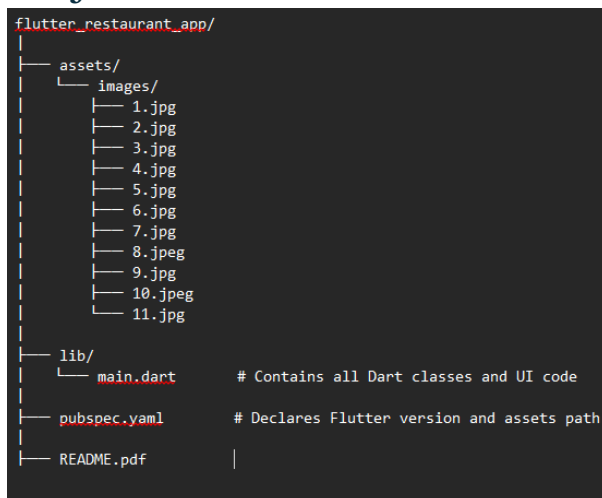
flutter_restaurant_app/
│
├── assets/
│   └── images/
│       ├── 1.jpg
│       ├── 2.jpg
│       ├── 3.jpg
│       ├── 4.jpg
│       ├── 5.jpg
│       ├── 6.jpg
│       ├── 7.jpg
│       ├── 8.jpeg
│       ├── 9.jpg
│       ├── 10.jpeg
│       └── 11.jpg
│
├── lib/
│   └── main.dart        # Contains all Dart classes and UI code
│
├── pubspec.yaml         # Declares Flutter version and assets path
│
├── README.pdf